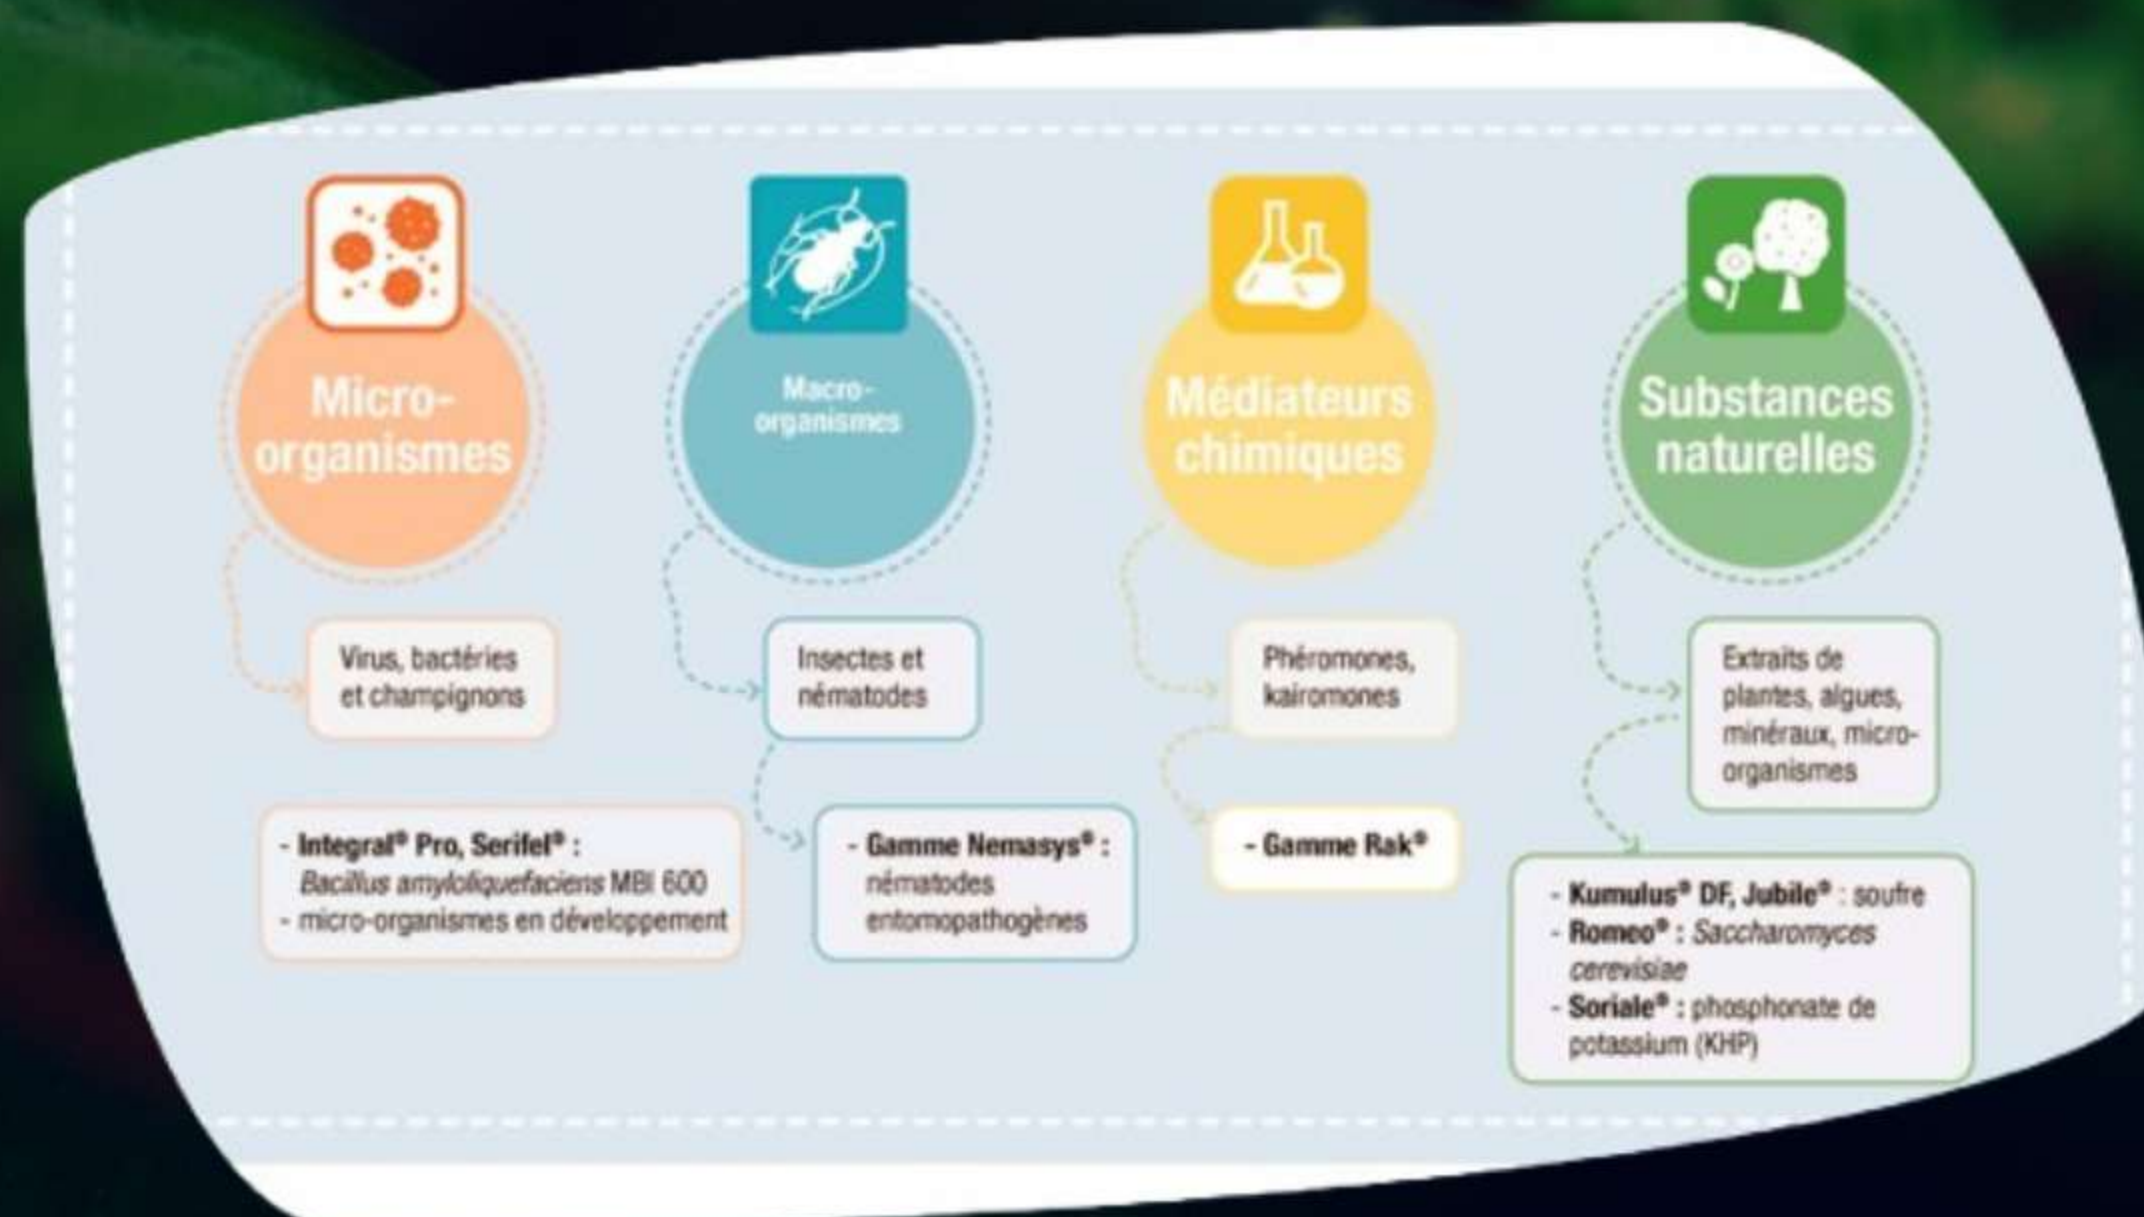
Micro-organismes

Virus, bactéries et champignons

- Integral® Pro, Serifel® : Bacillus amyloliquefaciens MBI 600
- micro-organismes en développement

Macro-organismes

Insectes et nématodes

- Gamme Nemasys® : nématodes entomopathogènes

Médiateurs chimiques

Phéromones, kairomones

- Gamme Rak®

Substances naturelles

Extraits de plantes, algues, minéraux, micro-organismes

- Kumulus® DF, Jubile® : soufre
- Romeo® : Saccharomyces cerevisiae
- Soriale® : phosphonate de potassium (KHP)